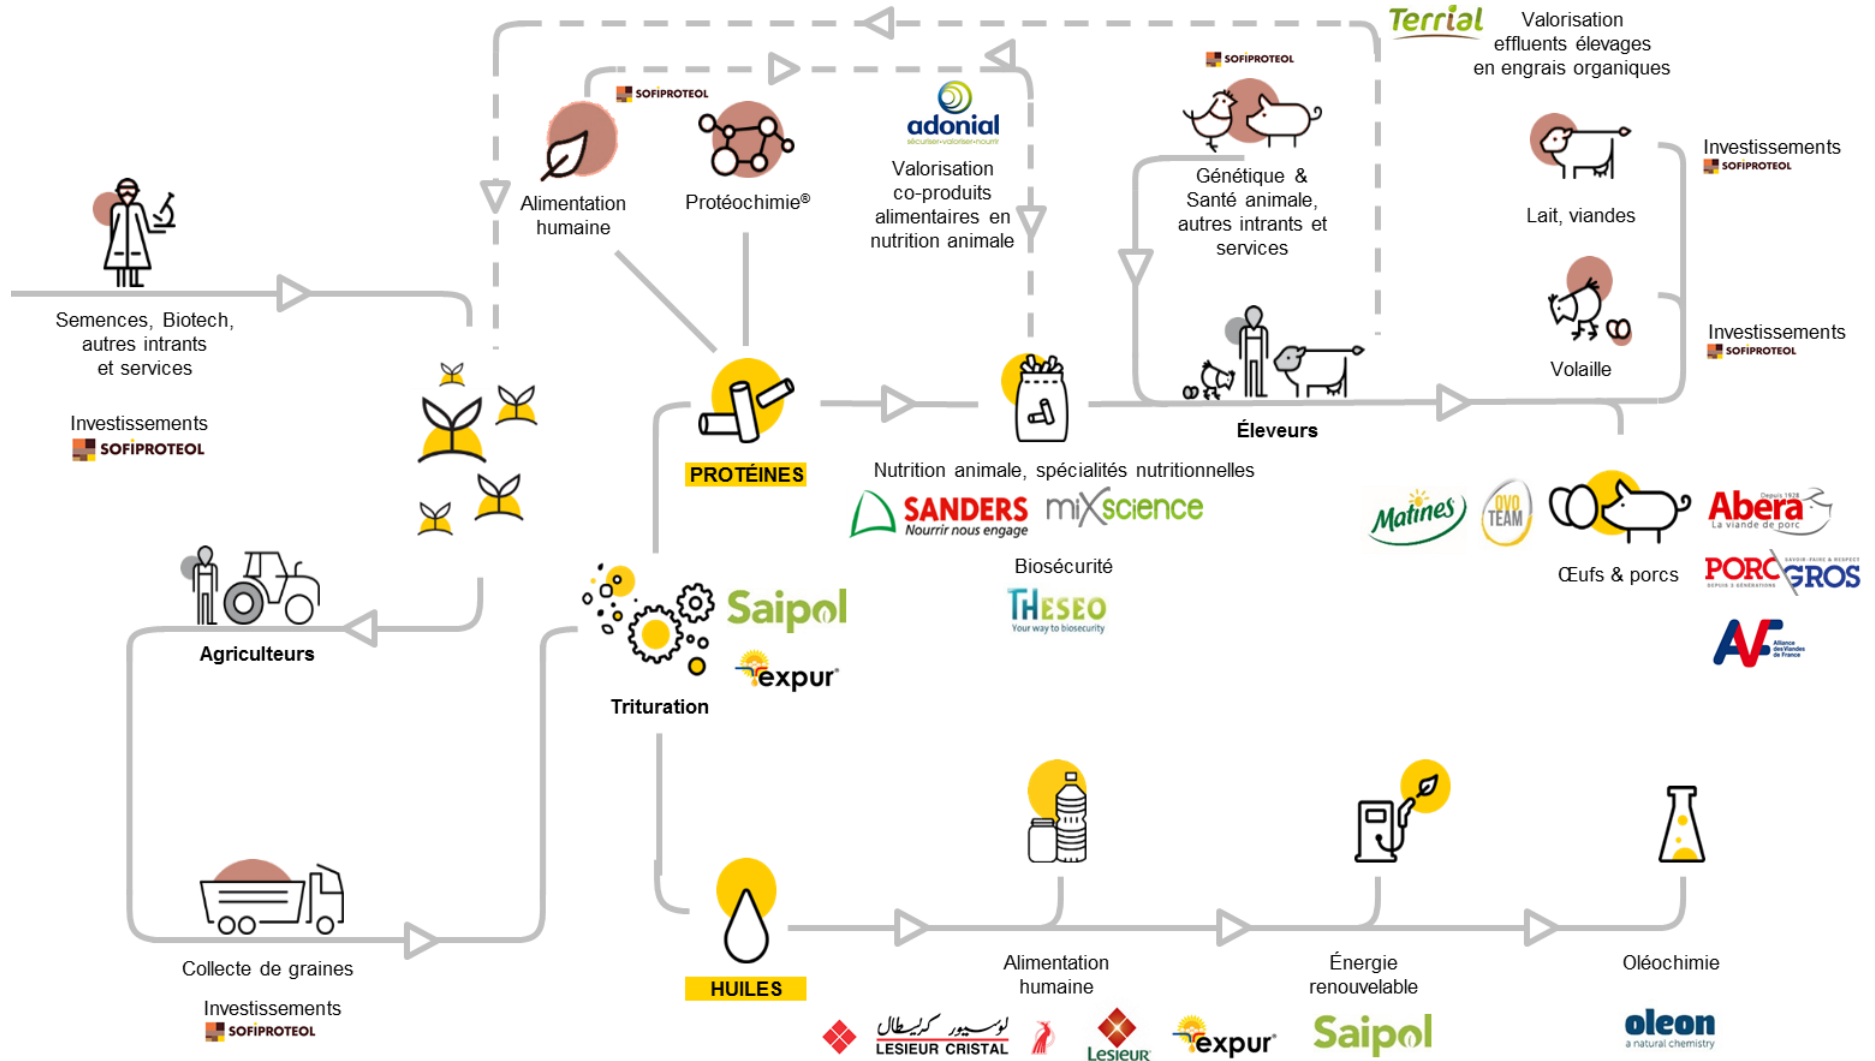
Terrial
Valorisation effluents élevages en engrais organiques

SOFIPROTEOL

Alimentation humaine

Protéochimie®

adonial
sécuriser•valoriser•nourrir

Valorisation co-produits alimentaires en nutrition animale

SOFIPROTEOL

Génétique & Santé animale, autres intrants et services

Lait, viandes

Investissements
SOFIPROTEOL

Volaille

Investissements
SOFIPROTEOL

Semences, Biotech, autres intrants et services

Investissements
SOFIPROTEOL

PROTÉINES

Éleveurs

Nutrition animale, spécialités nutritionnelles

SANDERS
Nourrir nous engage

mixscience

Matines

OVO TEAM

Œufs & porcs

Abera
Depuis 1928
La viande de porc

PORC GROS
SAVOIR-FAIRE & RESPECT
DEPUIS 5 GÉNÉRATIONS

Biosécurité

THESEO
Your way to biosecurity

AV
Alliance des Viandes de France

Agriculteurs

Saipol

expur

Trituration

HUILES

Alimentation humaine

Énergie renouvelable

Oléochimie

Collecte de graines

Investissements
SOFIPROTEOL

لوسيور كريسطال
LESIEUR CRISTAL

Lesieur

expur

Saipol

oleon
a natural chemistry